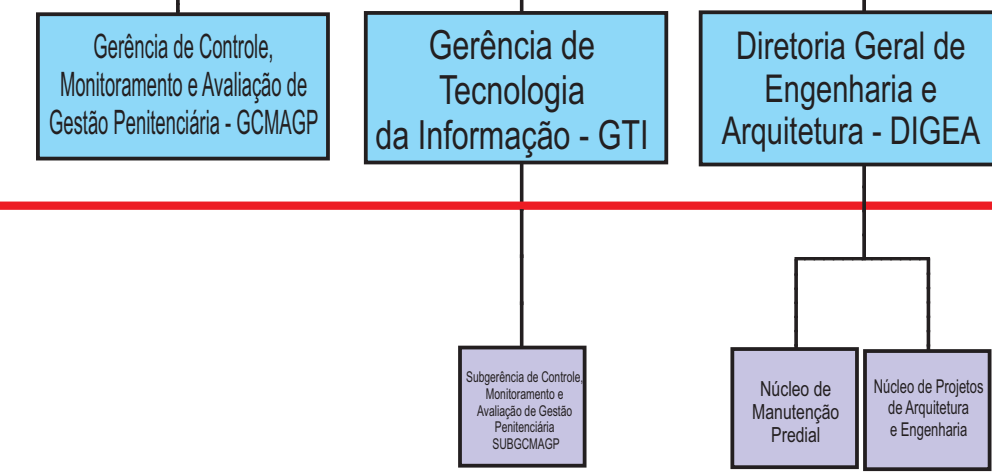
Gerência de Controle, Monitoramento e Avaliação de Gestão Penitenciária - GCMAGP

Gerência de Tecnologia da Informação - GTI

Diretoria Geral de Engenharia e Arquitetura - DIGEA

Subgerência de Controle, Monitoramento e Avaliação de Gestão Penitenciária SUBGCMAGP

Núcleo de Manutenção Predial

Núcleo de Projetos de Arquitetura e Engenharia